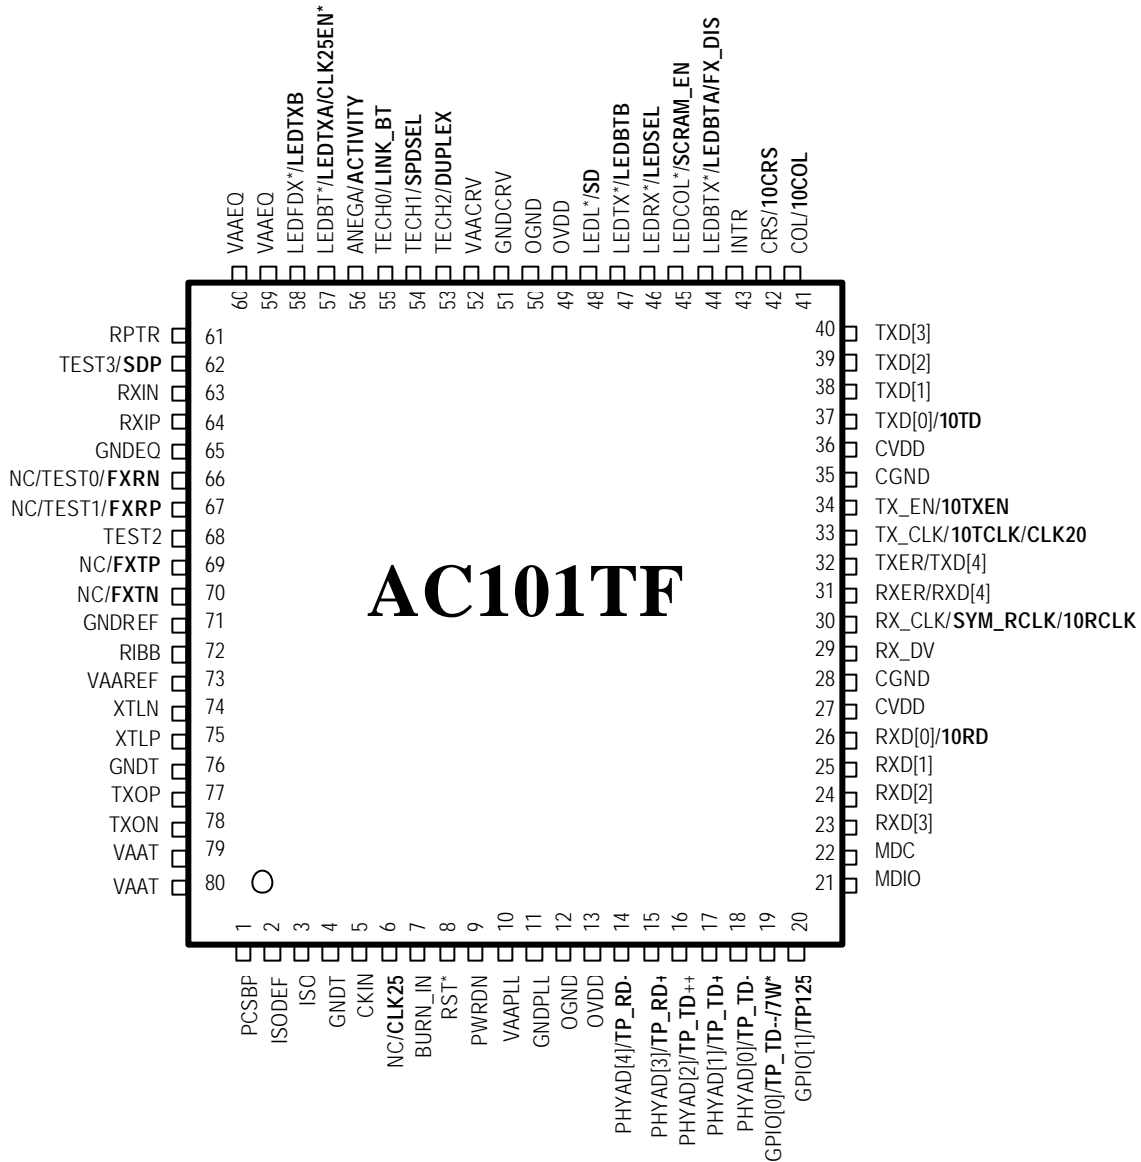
VAAEQ 60
VAAEQ 59
LEDFDX*/LEDTXB 58
LEDBT*/LEDTXA/CLK25EN* 57
ANEGA/ACTIVITY 56
TECH0/LINK_BT 55
TECH1/SPDSEL 54
TECH2/DUPLEX 53
VAACRV 52
GNDCRV 51
OGND 50
OVDD 49
LEDL*/SD 48
LEDTX*/LEDBTB 47
LEDRX*/LEDSEL 46
LEDCOL*/SCRAM_EN 45
LEDBTX*/LEDBTA/FX_DIS 44
INTR 43
CRS/10CRS 42
COL/10COL 41

RPTR 61
TEST3/SDP 62
RXIN 63
RXIP 64
GNDEQ 65
NC/TEST0/FXRN 66
NC/TEST1/FXRP 67
TEST2 68
NC/FXTP 69
NC/FXTN 70
GNDREF 71
RIBB 72
VAAREF 73
XTLN 74
XTLP 75
GNDT 76
TXOP 77
TXON 78
VAAT 79
VAAT 80

40 TXD[3]
39 TXD[2]
38 TXD[1]
37 TXD[0]/10TD
36 CVDD
35 CGND
34 TX_EN/10TXEN
33 TX_CLK/10TCLK/CLK20
32 TXER/TXD[4]
31 RXER/RXD[4]
30 RX_CLK/SYM_RCLK/10RCLK
29 RX_DV
28 CGND
27 CVDD
26 RXD[0]/10RD
25 RXD[1]
24 RXD[2]
23 RXD[3]
22 MDC
21 MDIO

AC101TF

1 PCSBP
2 ISODEF
3 ISO
4 GNDT
5 CKIN
6 NC/CLK25
7 BURN_IN
8 RST*
9 PWRDN
10 VAAPLL
11 GNDPLL
12 OGND
13 OVDD
14 PHYAD[4]/TP_RD-
15 PHYAD[3]/TP_RD+
16 PHYAD[2]/TP_TD++
17 PHYAD[1]/TP_TD+
18 PHYAD[0]/TP_TD-
19 GPIO[0]/TP_TD--/7W*
20 GPIO[1]/TP125